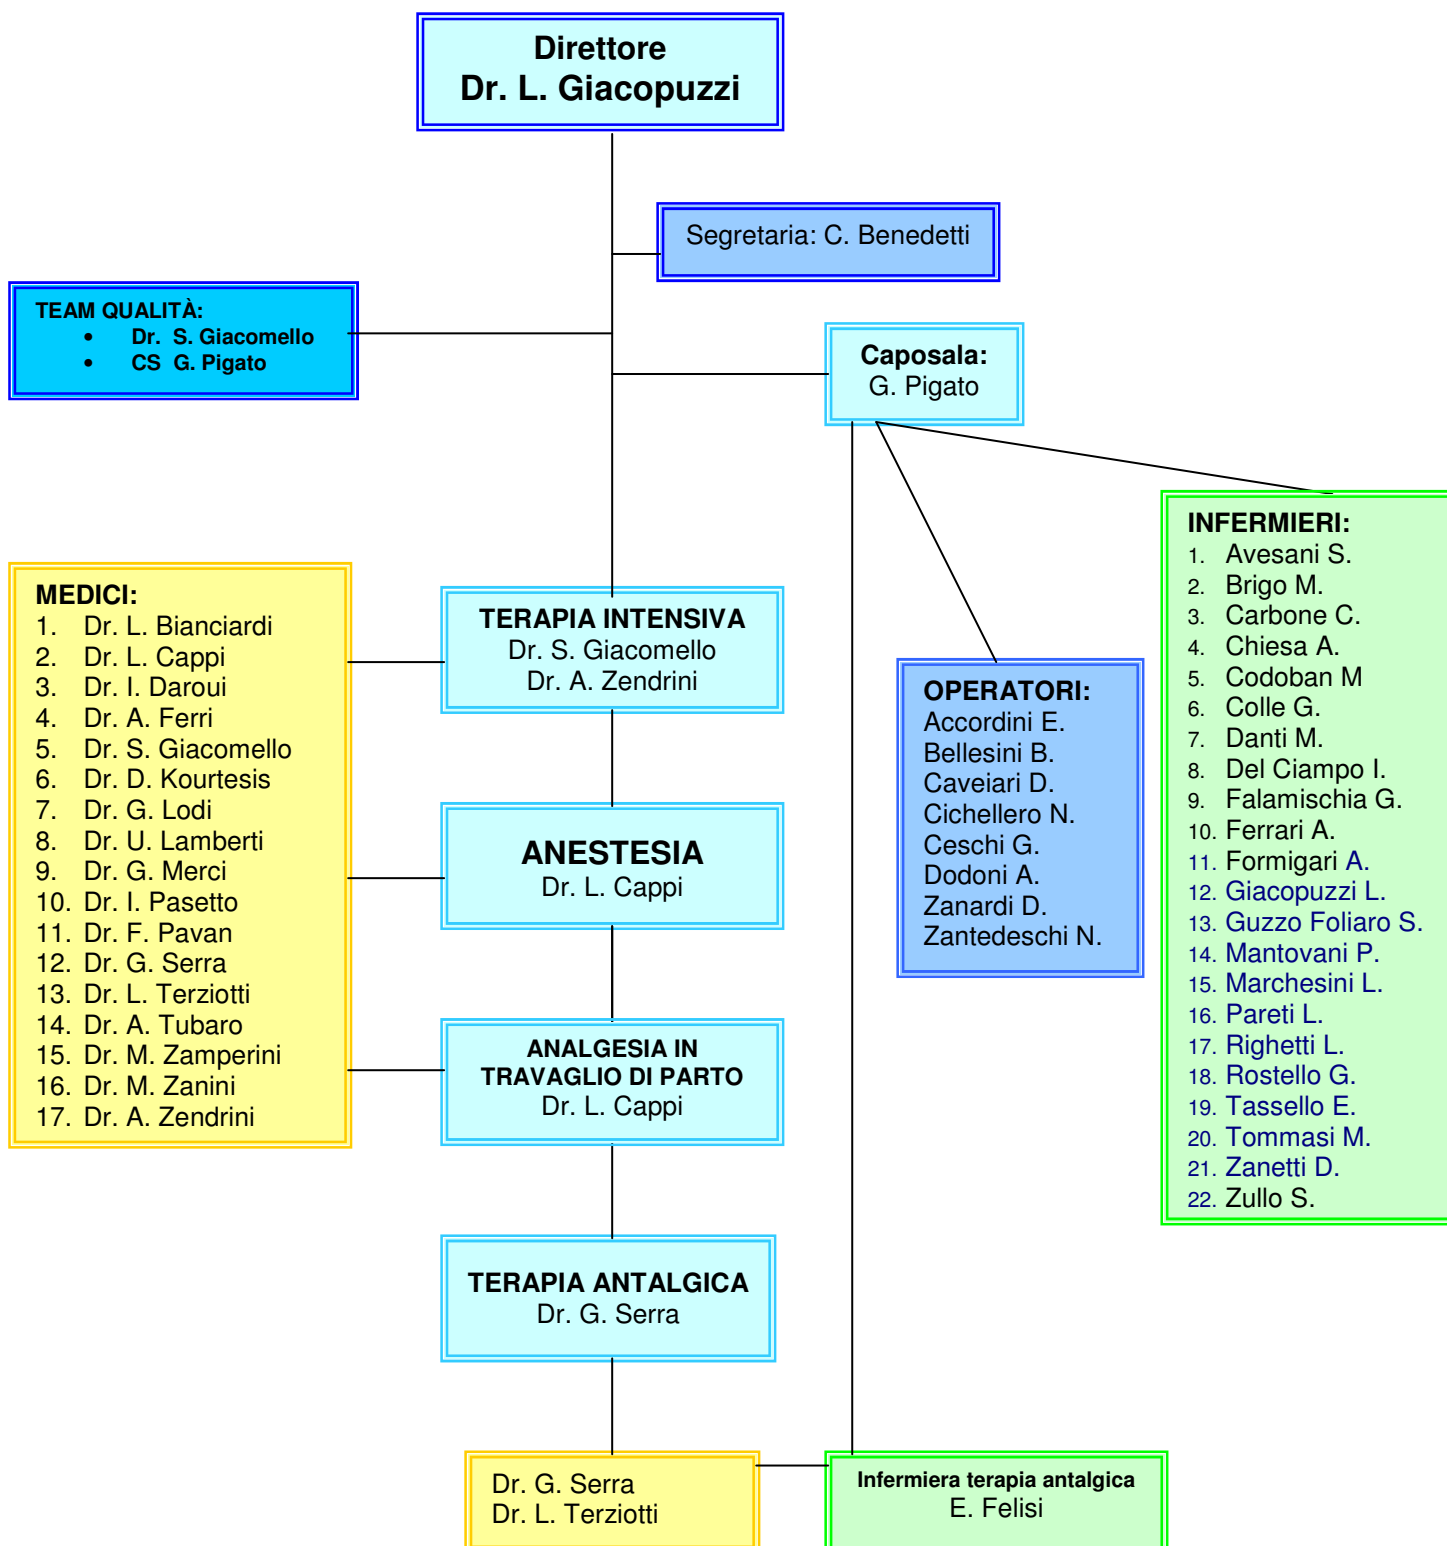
Direttore
Dr. L. Giacopuzzi

Segretaria: C. Benedetti

TEAM QUALITÀ:
- Dr. S. Giacomello
- CS G. Pigato

Caposala:
G. Pigato

INFERMIERI:
1. Avesani S.
2. Brigo M.
3. Carbone C.
4. Chiesa A.
5. Codoban M
6. Colle G.
7. Danti M.
8. Del Ciampo I.
9. Falamischia G.
10. Ferrari A.
11. Formigari A.
12. Giacopuzzi L.
13. Guzzo Foliaro S.
14. Mantovani P.
15. Marchesini L.
16. Pareti L.
17. Righetti L.
18. Rostello G.
19. Tassello E.
20. Tommasi M.
21. Zanetti D.
22. Zullo S.

MEDICI:
1. Dr. L. Bianciardi
2. Dr. L. Cappi
3. Dr. I. Daroui
4. Dr. A. Ferri
5. Dr. S. Giacomello
6. Dr. D. Kourtesis
7. Dr. G. Lodi
8. Dr. U. Lamberti
9. Dr. G. Merci
10. Dr. I. Pasetto
11. Dr. F. Pavan
12. Dr. G. Serra
13. Dr. L. Terziotti
14. Dr. A. Tubaro
15. Dr. M. Zamperini
16. Dr. M. Zanini
17. Dr. A. Zendrini

TERAPIA INTENSIVA
Dr. S. Giacomello
Dr. A. Zendrini

OPERATORI:
Accordini E.
Bellesini B.
Caveiari D.
Cichellero N.
Ceschi G.
Dodoni A.
Zanardi D.
Zantedeschi N.

ANESTESIA
Dr. L. Cappi

ANALGESIA IN TRAVAGLIO DI PARTO
Dr. L. Cappi

TERAPIA ANTALGICA
Dr. G. Serra

Dr. G. Serra
Dr. L. Terziotti

Infermiera terapia antalgica
E. Felisi